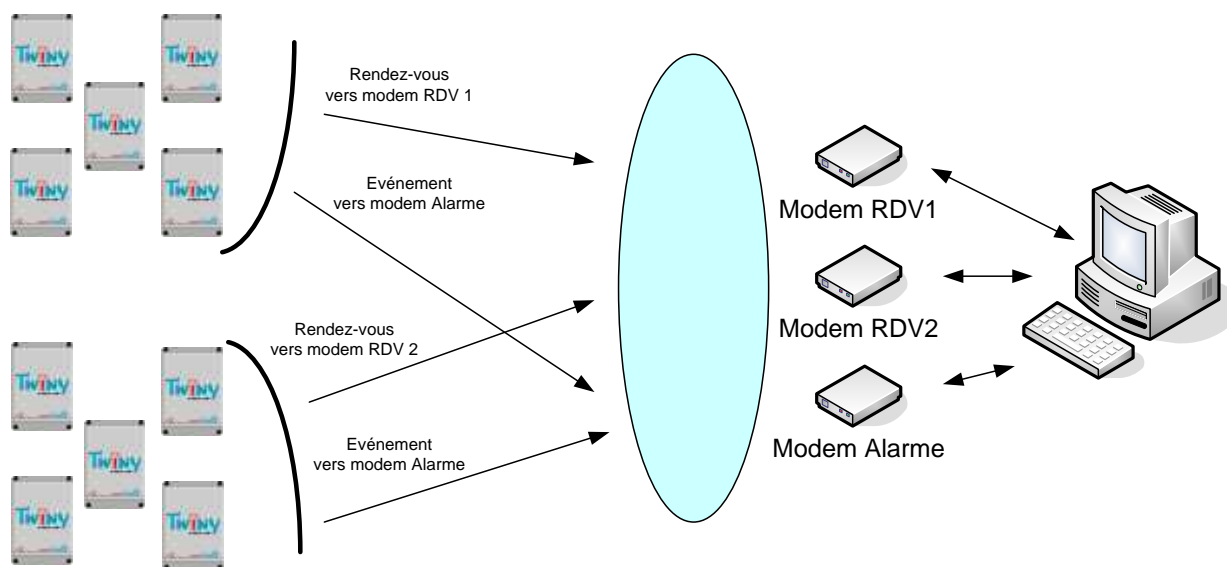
TWINY
TWINY
TWINY
TWINY
TWINY

Rendez-vous vers modem RDV 1

Evénement vers modem Alarme

Modem RDV1

Modem RDV2

Modem Alarme

TWINY
TWINY
TWINY
TWINY
TWINY

Rendez-vous vers modem RDV 2

Evénement vers modem Alarme